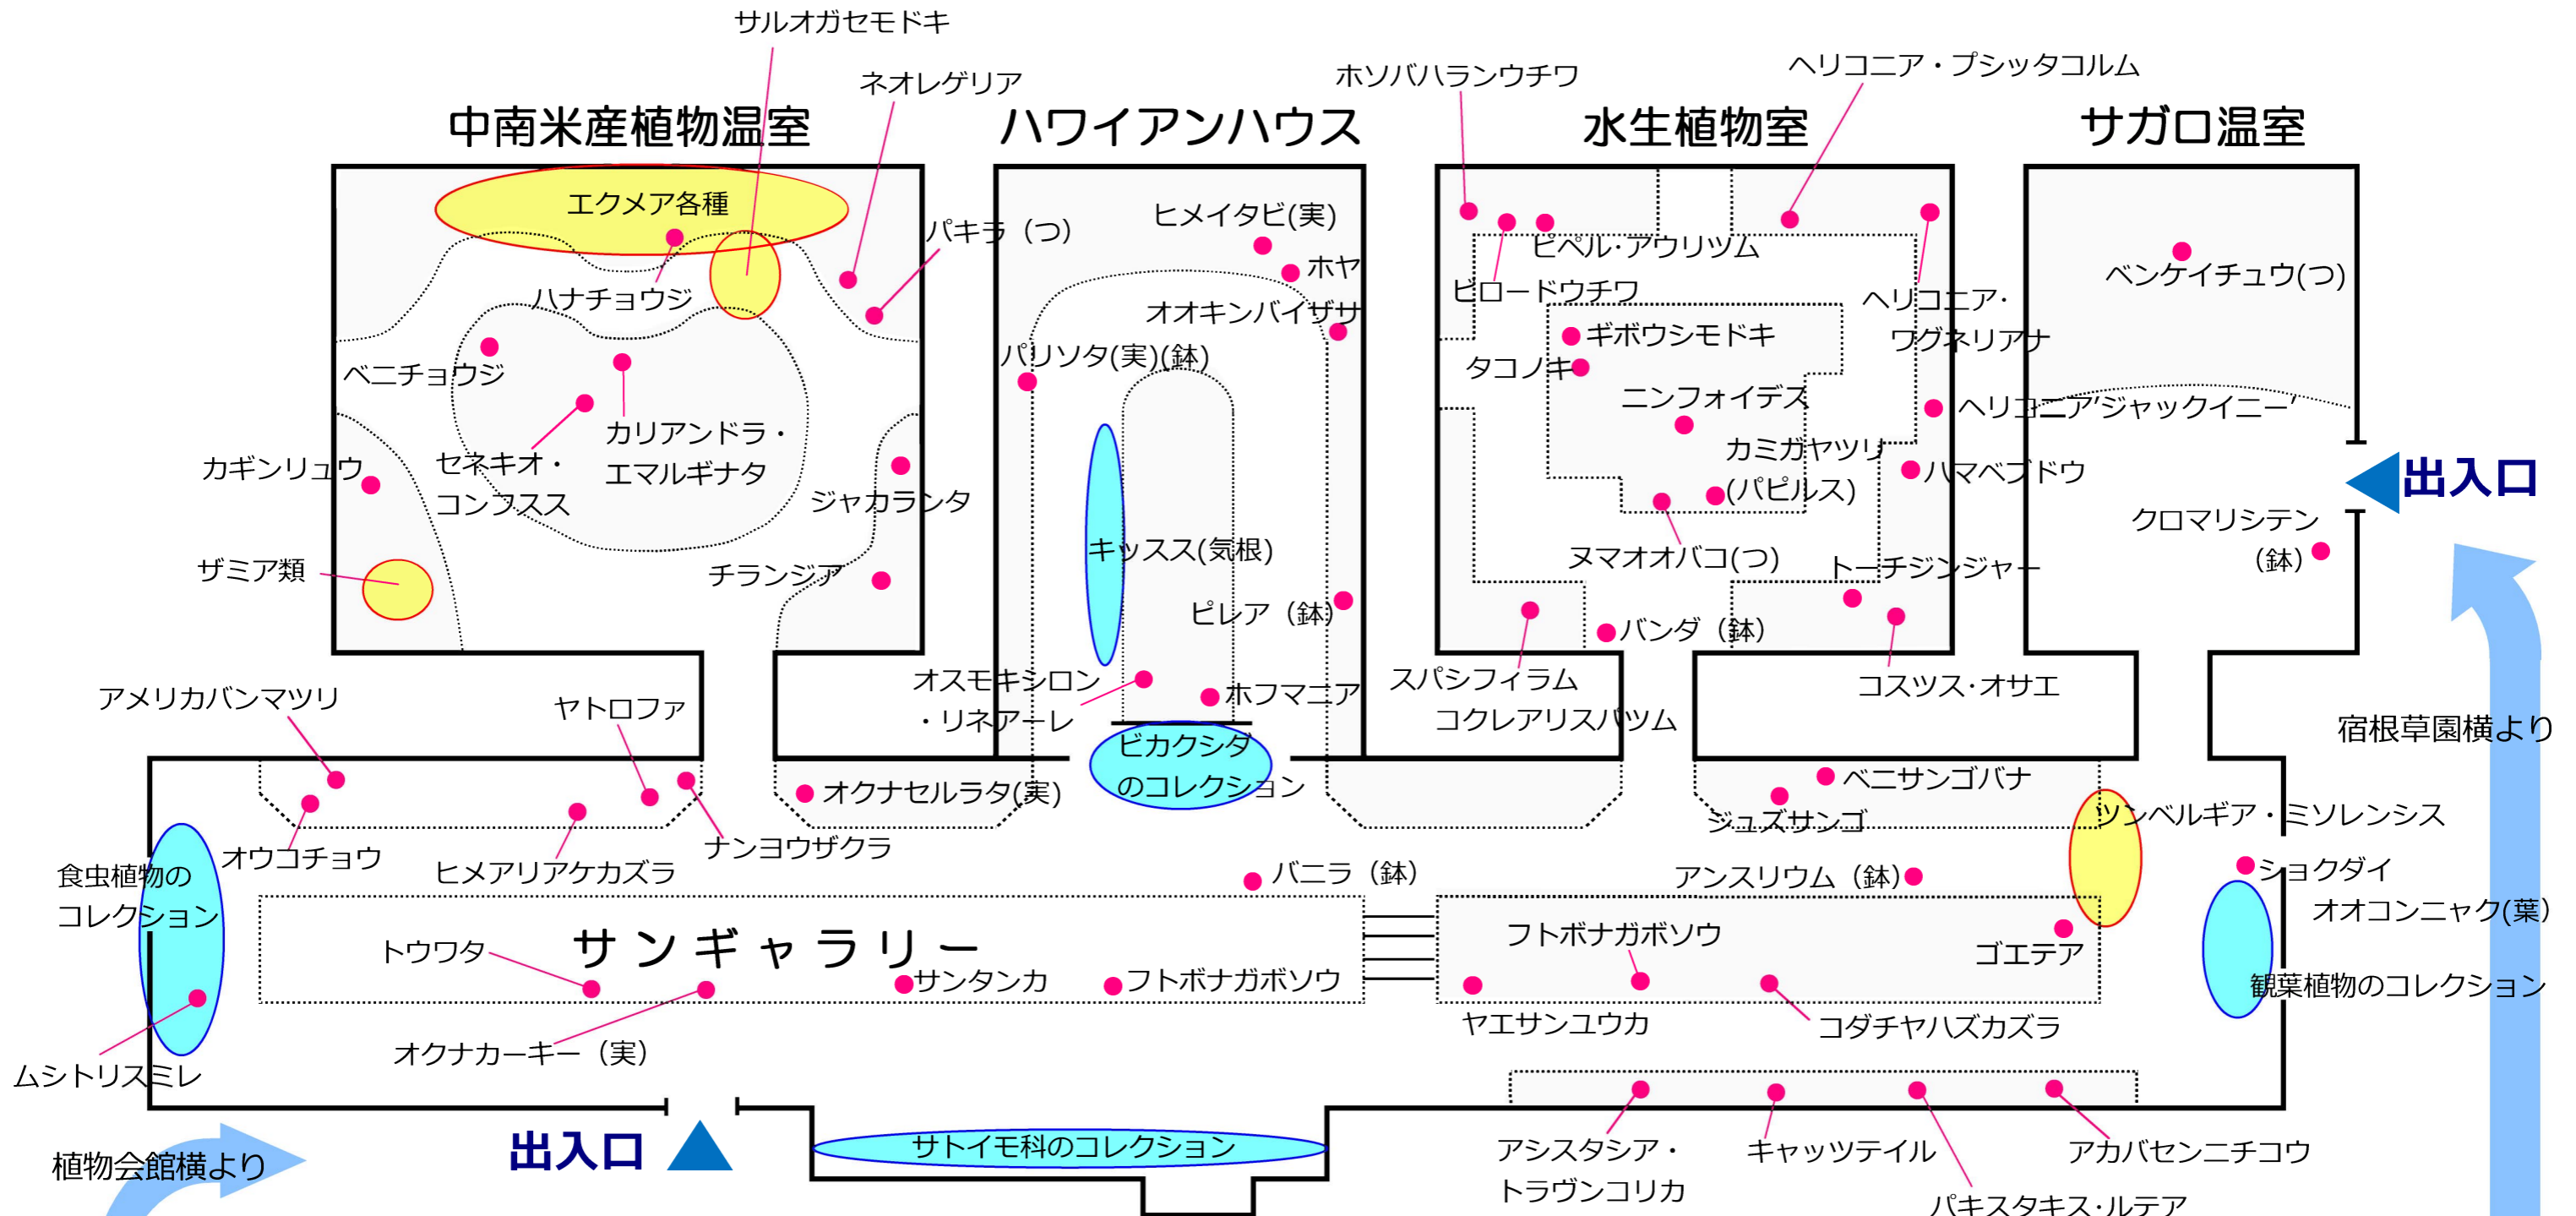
サルオガセモドキ
ネオレゲリア
中南米産植物温室
ハワイアンハウス
ホソバハランウチワ
ヘリコニア・プシッタコルム
水生植物室
サガロ温室
エクメア各種
パキラ（つ）
ヒメイタビ(実)
ホヤ
ビベル·アウリツム
ビロードウチワ
ベンケイチュウ(つ)
ハナチョウジ
オオキンバイザサ
ギボウシモドキ
ヘリコニア・ワグネリアナ
ベニチョウジ
パリソタ(実)(鉢)
タコノキ
ニンフォイデス
ヘリコニア'ジャックイニー'
カリアンドラ・エマルギナタ
セネキオ・コンフスス
カギンリュウ
カミガヤツリ(パピルス)
ハマベブドウ
ジャカランタ
キッスス(気根)
ヌマオオバコ(つ)
出入口
クロマリシテン(鉢)
ザミア類
チランジア
トーチジンジャー
ピレア（鉢）
バンダ（鉢）
スパシフィラム
コスツス·オサエ
オスモキシロン・リネアーレ
ホフマニア
コクレアリスパツム
宿根草園横より
アメリカバンマツリ
ヤトロファ
ビカクシダのコレクション
オクナセルラタ(実)
ベニサンゴバナ
ジュズサンゴ
ツンベルギア・ミソレンシス
オウコチョウ
ヒメアリアケカズラ
ナンヨウザクラ
食虫植物のコレクション
バニラ（鉢）
アンスリウム（鉢）
ショクダイオオコンニャク(葉)
サンギャラリー
フトボナガボソウ
ゴエテア
トウワタ
サンタンカ
フトボナガボソウ
観葉植物のコレクション
オクナカーキー（実）
ヤエサンユウカ
コダチヤハズカズラ
ムシトリスミレ
植物会館横より
出入口
サトイモ科のコレクション
アシスタシア・トラヴンコリカ
キャッツテイル
パキスタキス·ルテア
アカバセンニチコウ